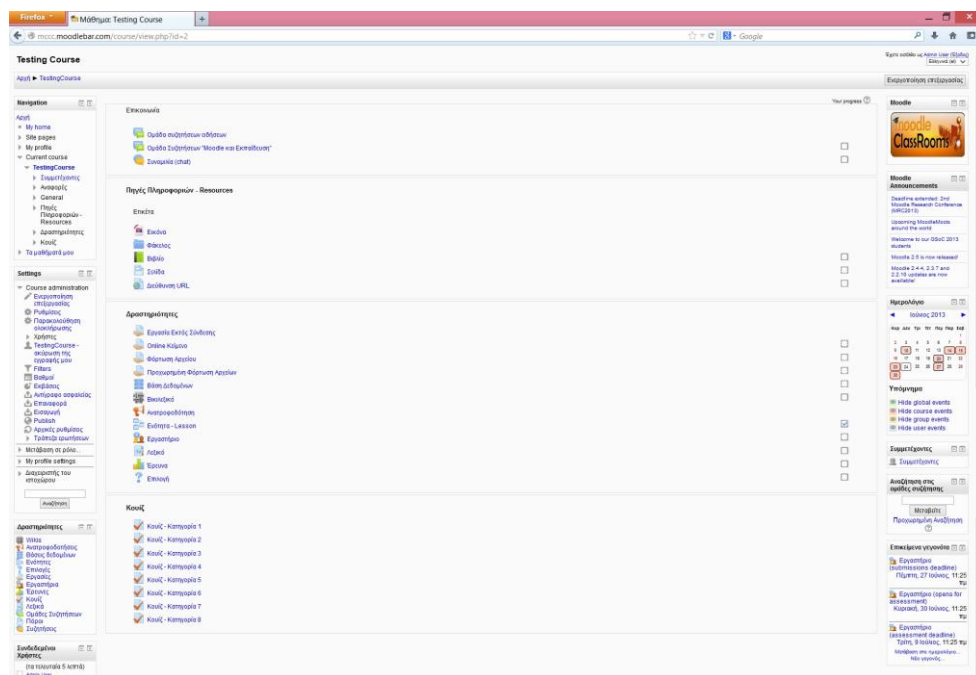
Firefox Μάθημα: Testing Course +

mccc.moodlebar.com/course/view.php?id=2 Google

Testing Course

Αρχή ► TestingCourse

Έχετε εισέλθει ως Admin User (Έξοδος)
Ελληνικά (el)

Ενεργοποίηση επεξεργασίας

Navigation

Αρχή
My home
Site pages
My profile
Current course
TestingCourse
Συμμετέχοντες
Αναφορές
General
Πηγές Πληροφοριών - Resources
Δραστηριότητες
Κουίζ
Τα μαθήματά μου

Settings

Course administration
Ενεργοποίηση επεξεργασίας
Ρυθμίσεις
Παρακολούθηση ολοκλήρωσης
Χρήστες
TestingCourse - ακύρωση της εγγραφής μου
Filters
Βαθμοί
Εκβάσεις
Αντίγραφο ασφαλείας
Επαναφορά
Εισαγωγή
Publish
Αρχικές ρυθμίσεις
Τράπεζα ερωτήσεων
Μετάβαση σε ρόλο...
My profile settings
Διαχείριση του ιστοχώρου

Αναζήτηση

Δραστηριότητες

Wikis
Ανατροφοδοτήσεις
Βάσεις δεδομένων
Ενότητες
Επιλογές
Εργασίες
Εργαστήρια
Έρευνες
Κουίζ
Λεξικά
Ομάδες Συζητήσεων
Πόροι
Συζητήσεις

Συνδεδεμένοι Χρήστες

(τα τελευταία 5 λεπτά)
Admin User

Επικοινωνία

Your progress

Ομάδα συζητήσεων ειδήσεων
Ομάδα Συζητήσεων "Moodle και Εκπαίδευση"
Συνομιλία (chat)

Πηγές Πληροφοριών - Resources

Ετικέτα
Εικόνα
Φάκελος
Βιβλίο
Σελίδα
Διεύθυνση URL

Δραστηριότητες

Εργασία Εκτός Σύνδεσης
Online Κείμενο
Φόρτωση Αρχείου
Προχωρημένη Φόρτωση Αρχείων
Βάση Δεδομένων
Βικιλεξικό
Ανατροφοδότηση
Ενότητα - Lesson
Εργαστήριο
Λεξικό
Έρευνα
Επιλογή

Κουίζ

Κουίζ - Κατηγορία 1
Κουίζ - Κατηγορία 2
Κουίζ - Κατηγορία 3
Κουίζ - Κατηγορία 4
Κουίζ - Κατηγορία 5
Κουίζ - Κατηγορία 6
Κουίζ - Κατηγορία 7
Κουίζ - Κατηγορία 8

Moodle

Moodle ClassRooms

Moodle Announcements

Deadline extended: 2nd Moodle Research Conference (MRC2013)
Upcoming MoodleMoots around the world
Welcome to our GSoC 2013 students
Moodle 2.5 is now released!
Moodle 2.4.4, 2.3.7 and 2.2.10 updates are now available!

Ημερολόγιο

Ιούλιος 2013

Κυρ Δευ Τρι Τετ Πεμ Παρ Σαβ
1 2 3 4 5 6
7 8 9 10 11 12 13
14 15 16 17 18 19 20
21 22 23 24 25 26 27
28 29 30 31

Υπόμνημα
Hide global events
Hide course events
Hide group events
Hide user events

Συμμετέχοντες
Συμμετέχοντες

Αναζήτηση στις ομάδες συζήτησης

Μετάβαση
Προχωρημένη Αναζήτηση

Επικείμενα γεγονότα

Εργαστήριο (submissions deadline)
Πέμπτη, 27 Ιούνιος, 11:25 πμ
Εργαστήριο (opens for assessment)
Κυριακή, 30 Ιούνιος, 11:25 πμ
Εργαστήριο (assessment deadline)
Τρίτη, 9 Ιούλιος, 11:25 πμ
Μετάβαση στο ημερολόγιο...
Νέο γεγονός...